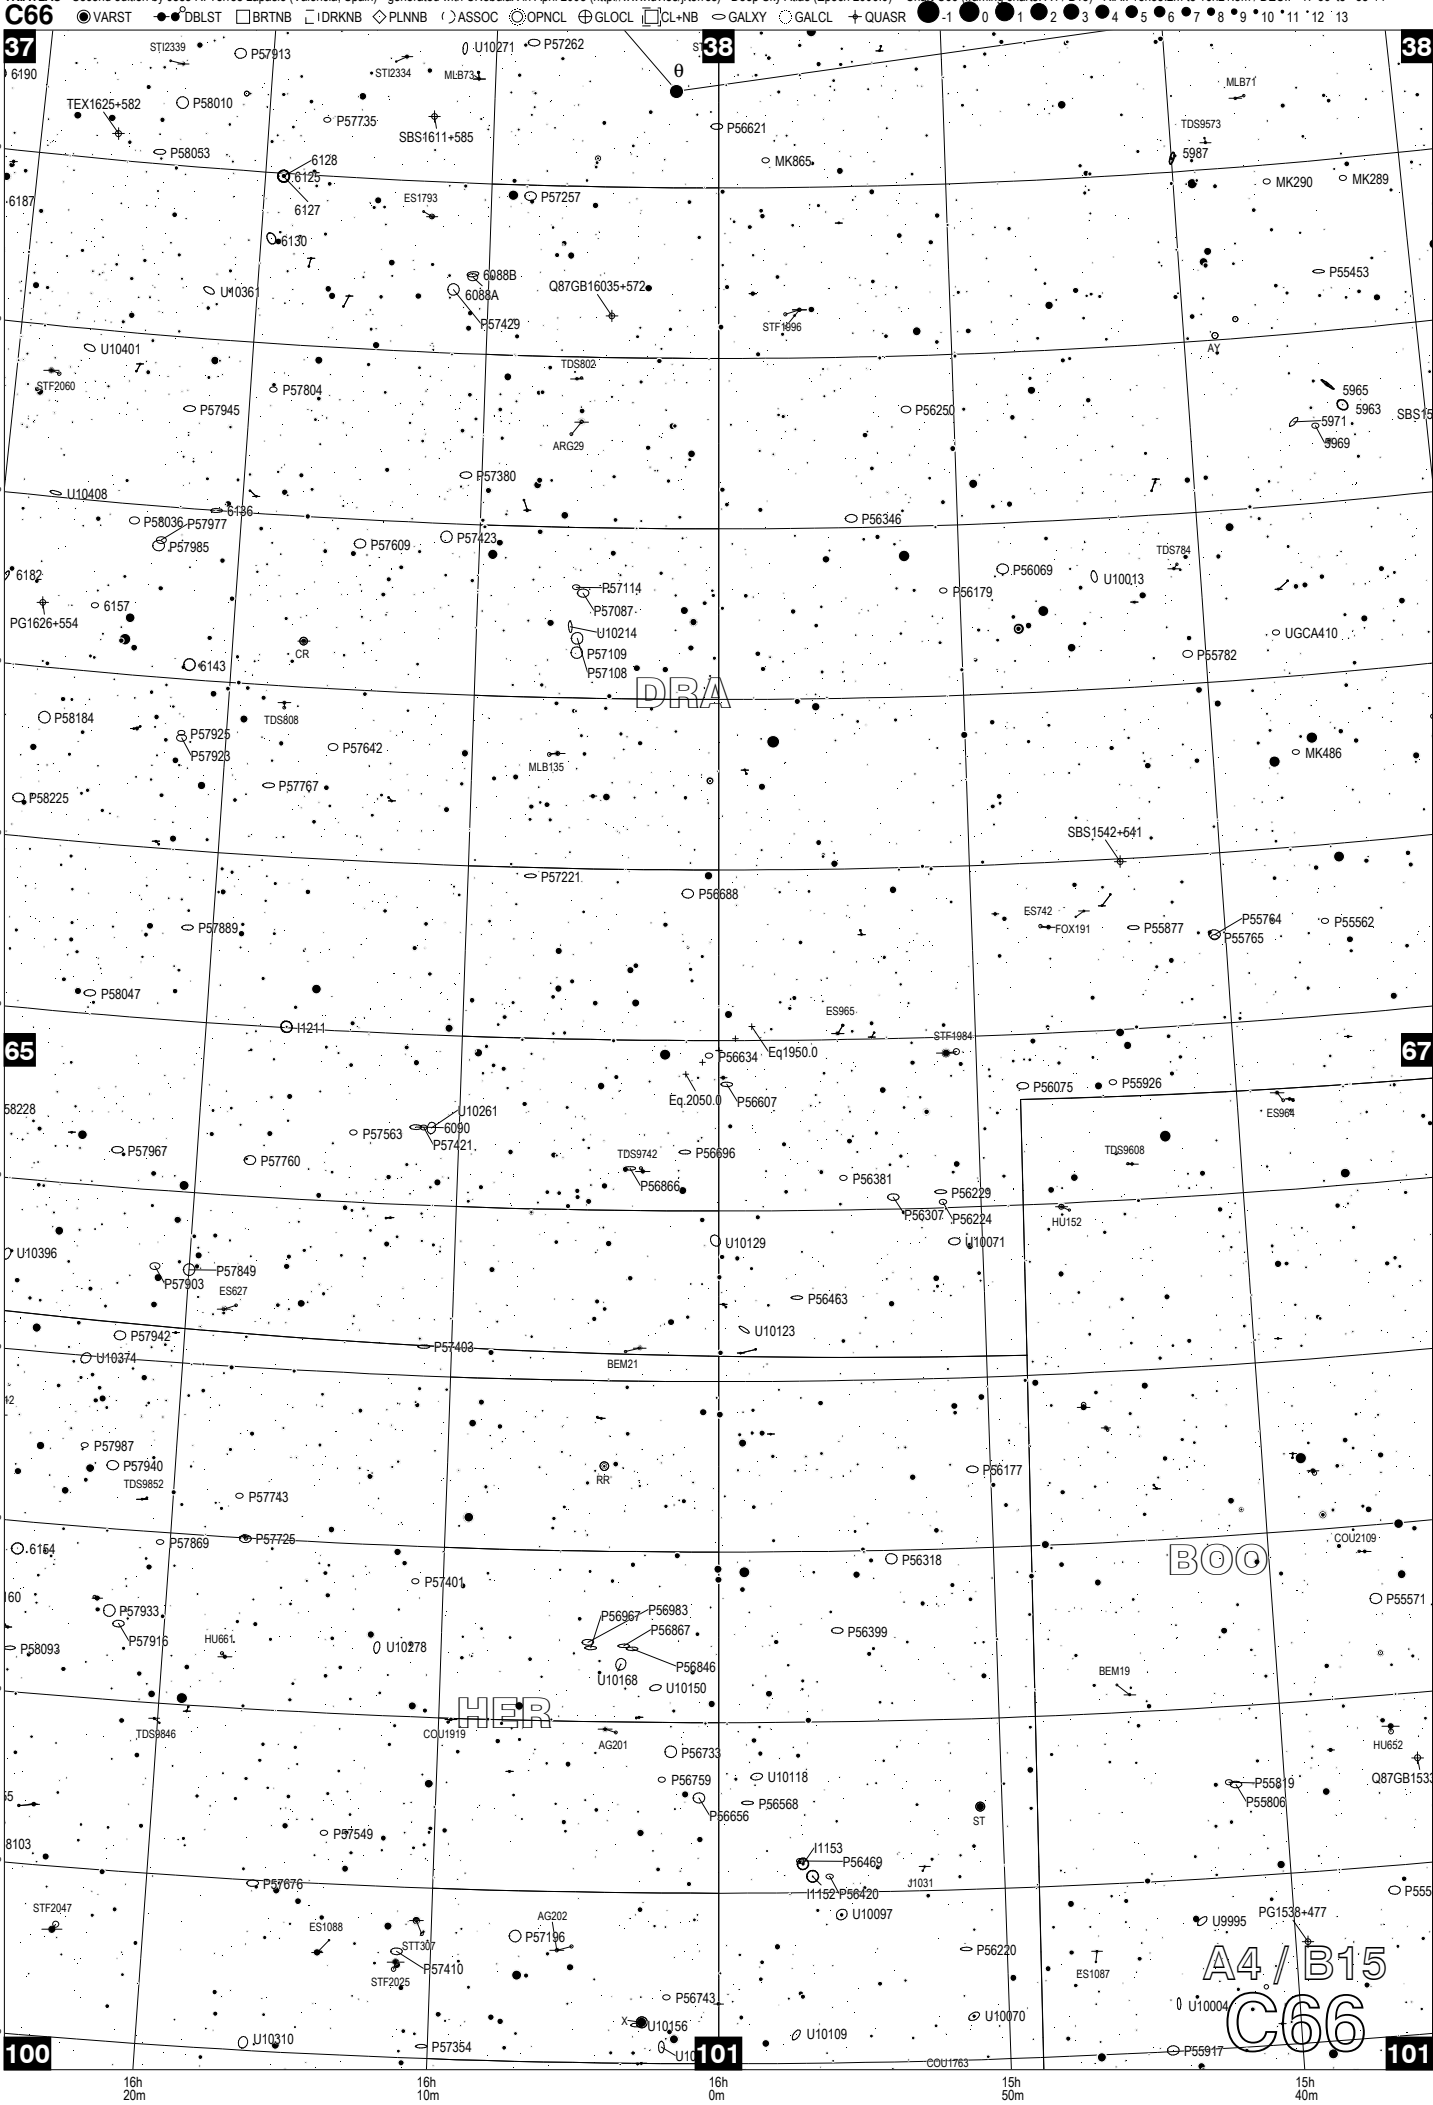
C66 VARST DBLST BRTNB DRKNB PLNNB ASSOC OPNCL GLOCL CL+NB GALXY GALCL QUASR -1 0 1 2 3 4 5 6 7 8 9 10 11 12 13

37 38 38

STI2339 P57913 U10271 P57262 θ
6190 STI2334 MLB73
TEX1625+582 P58010 MLB71
P57735 SBS1611+585 P56621 TDS9573
P58053 MK865 5987
6128 6125 6127 MK290 MK289
6187 ES1793 P57257
6130
6088B P55453
U10361 6088A Q87GB16035+572
P57429 STF1896
U10401 AY
TDS802
STF2060 P57804 5965
P57945 P56250 5963 SBS15
ARG29 5971 5969
P57380
U10408 6186
P58036 P57977 P56346
P57985 P57609 P57423 TDS784
6182 P56069 U10013
P57114 P56179
PG1626+554 6157 P57087
U10214 UGCA410
CR P57109
6143 P57108 P55782
DRA
P58184 TDS808
P57925
P57923 P57642 MLB135 MK486
P57767
P58225
SBS1542+541
P57221
P56688
ES742 P55764
P57889 FOX191 P55877 P55765 P55562
P58047
ES965
I1211 STF1984
65 Eq1950.0 67
P56634
Eq.2050.0 P56607 P56075 P55926
58228 U10261 ES964
P57563 6090
P57967 P57421 TDS9608
P57760 TDS9742 P56696
P56866 P56381
P56229
P56307 P56224 HU152
U10071
U10396 U10129
P57849
P57903
ES627 P56463
U10123
P57942
P57403
U10374 BEM21

P57987
P57940 RR P56177
TDS9852
P57743
COU2109
P57869 P57725
6164 P56318 BOO
P57401
160 P55571
P57933 P56967 P56983
P56867
P57916 HU661 P56399
P58093 U10278 P56846
U10168 BEM19
U10150
HER
TDS9846 COU1919
AG201 HU652
P56733
P56759 U10118 P55819 Q87GB1533
P55806
P56656 P56568
ST
8103 P57549
I1153
P56469
J1031
P57676 I1152 P56420
P555
STF2047 U10097
AG202
ES1088 P57196 U9995 PG1538+477
STT307
P57410 P56220 A4 / B15
STF2025 ES1087
P56743
U10070
X U10156 U10004
U10310 C66
U10109
100 P57354 U10 101 P55917 101
COU1763
16h 20m 16h 10m 16h 0m 15h 50m 15h 40m